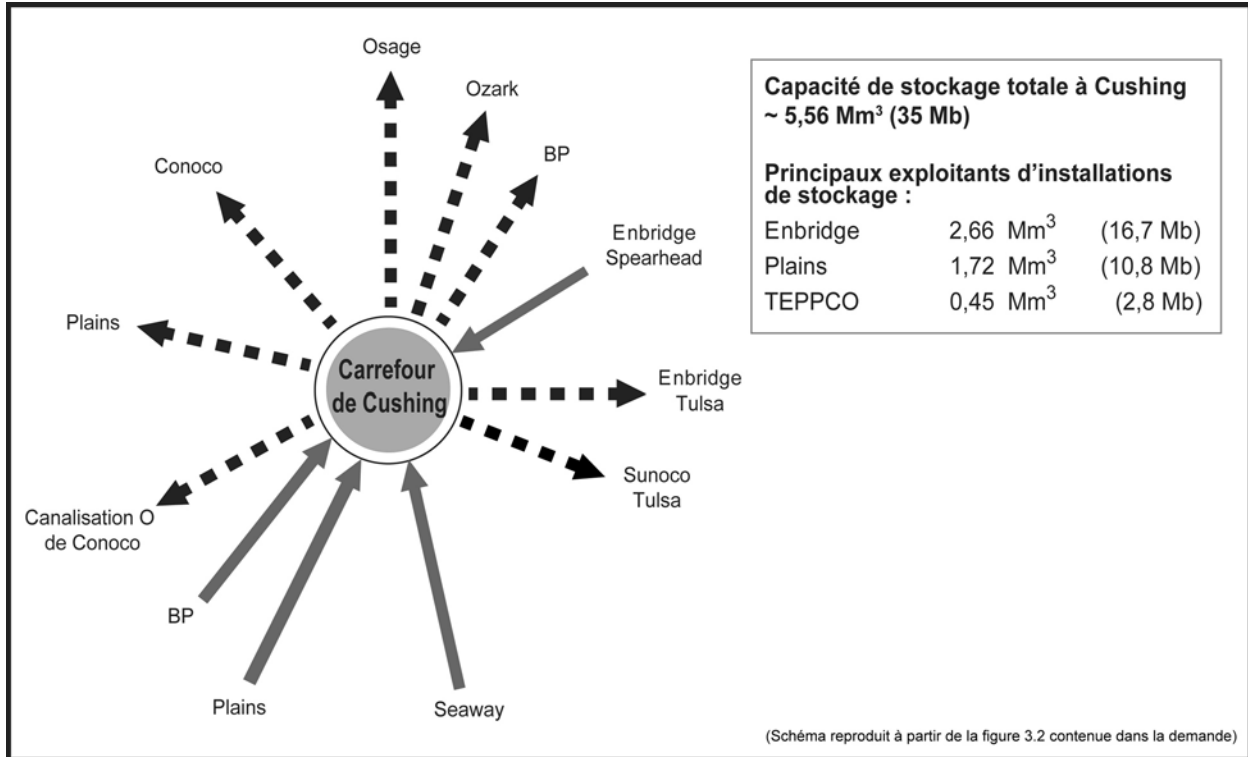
Osage

Ozark

BP

Conoco

Enbridge Spearhead

Plains

Carrefour de Cushing

Enbridge Tulsa

Sunoco Tulsa

Canalisation O de Conoco

BP

Plains

Seaway

**Capacité de stockage totale à Cushing ~ 5,56 Mm³ (35 Mb)**

**Principaux exploitants d'installations de stockage :**

| | | |
|---|---|---|
| Enbridge | 2,66 Mm$^3$ | (16,7 Mb) |
| Plains | 1,72 Mm$^3$ | (10,8 Mb) |
| TEPPCO | 0,45 Mm$^3$ | (2,8 Mb) |

(Schéma reproduit à partir de la figure 3.2 contenue dans la demande)